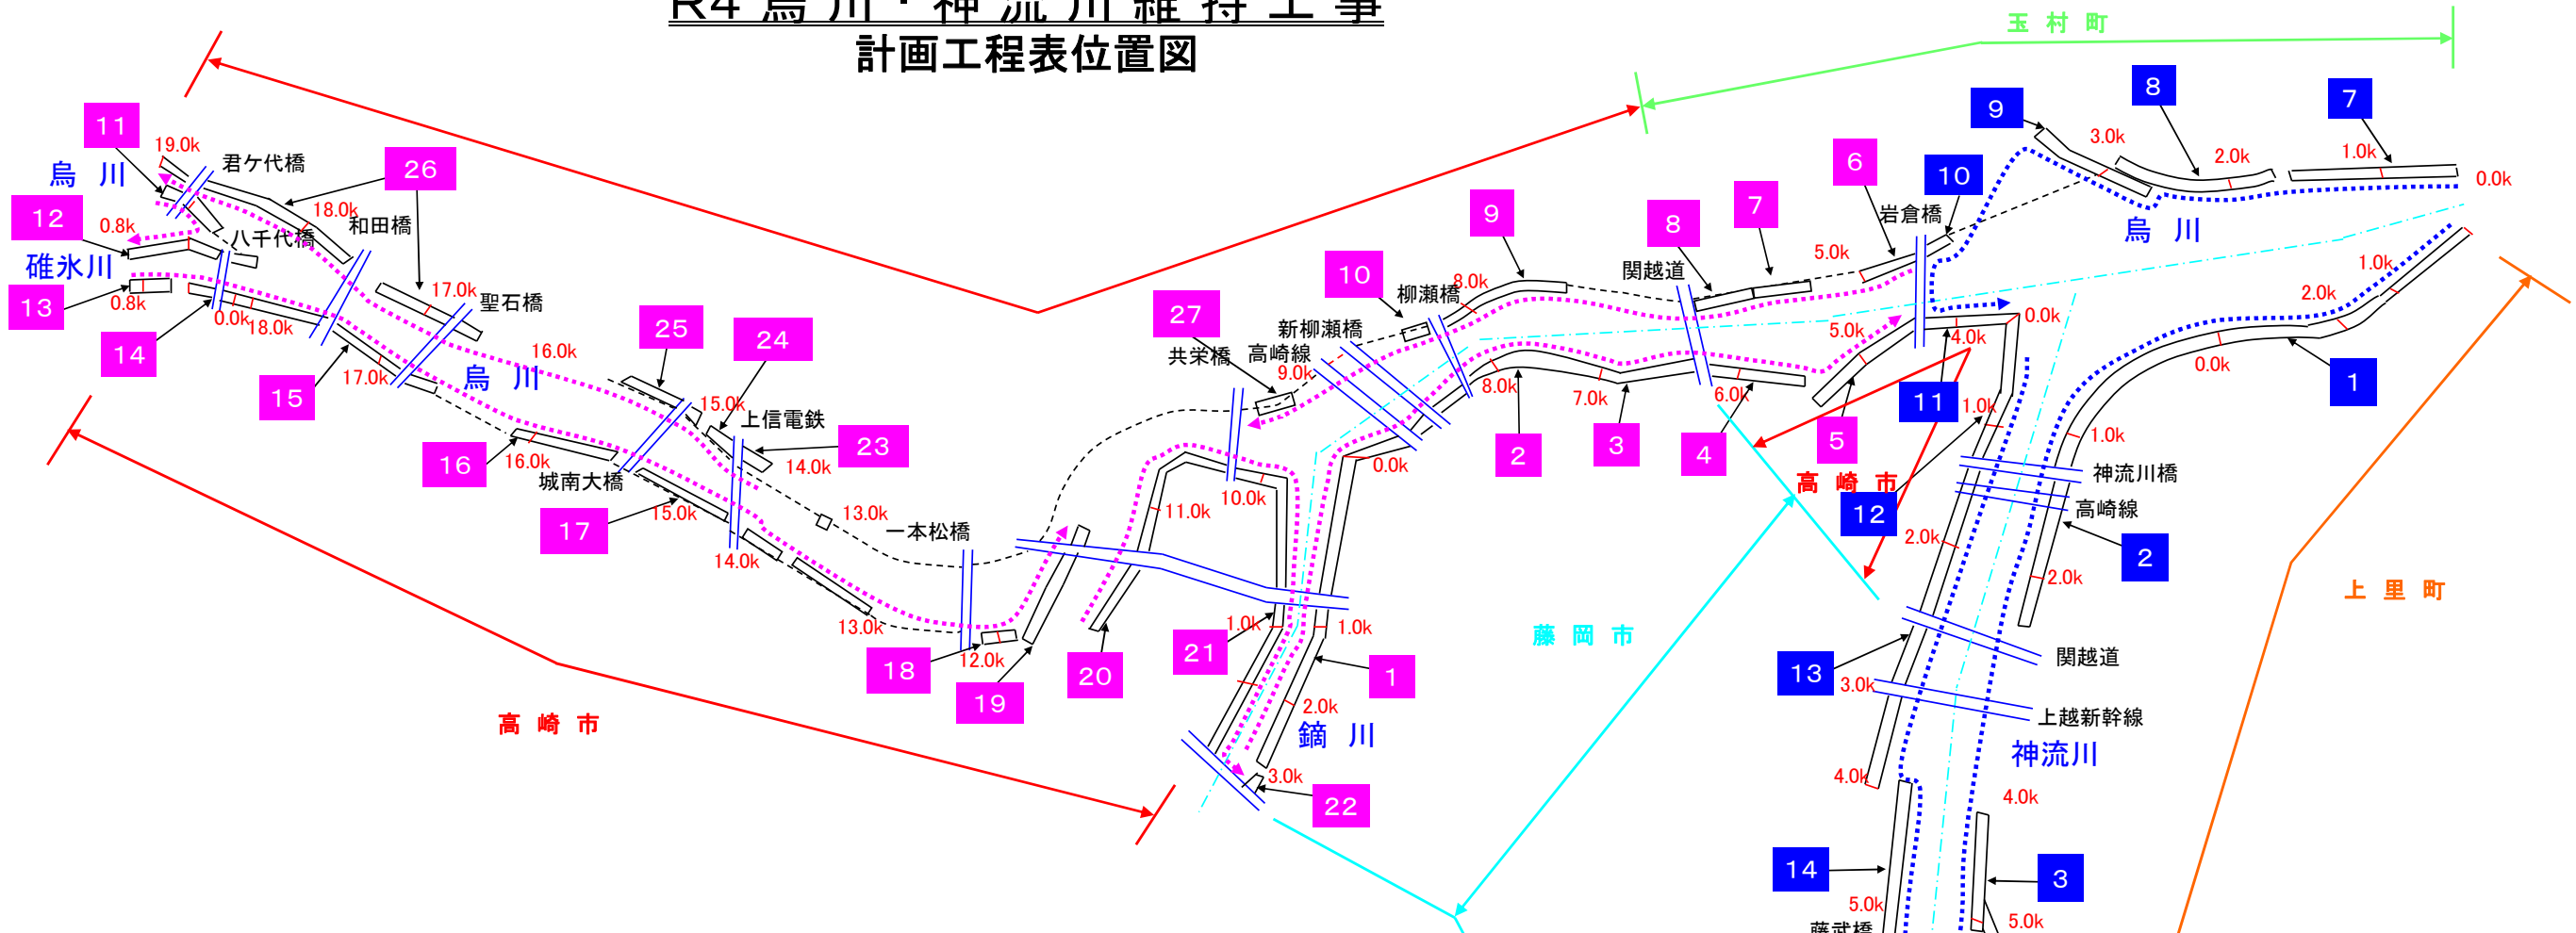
R4 烏川・神流川維持工事
計画工程表位置図

玉村町

烏川
11
19.0k
君ケ代橋
26
18.0k
和田橋
12
0.8k
八千代橋
碓氷川
13
0.8k
0.0k
18.0k
14
17.0k
聖石橋
15
17.0k
烏川
16.0k
25
24
16
16.0k
城南大橋
15.0k
上信電鉄
23
14.0k
17
15.0k
14.0k
13.0k
一本松橋
13.0k
18
12.0k
19
20
11.0k
27
共栄橋
高崎線
新柳瀬橋
9.0k
10.0k
10
柳瀬橋
8.0k
9
8.0k
0.0k
21
1.0k
1.0k
1
2.0k
鏑川
3.0k
22
2
7.0k
3
8
関越道
7
6.0k
4
6
5.0k
岩倉橋
10
5.0k
5
4.0k
11
0.0k
9
3.0k
8
2.0k
7
1.0k
0.0k
烏川
1.0k
2.0k
0.0k
1
高崎市
1.0k
12
1.0k
神流川橋
高崎線
2
2.0k
2.0k
藤岡市
上里町
13
関越道
3.0k
上越新幹線
神流川
4.0k
4.0k
14
3
5.0k
5.0k
藤武橋
高崎市